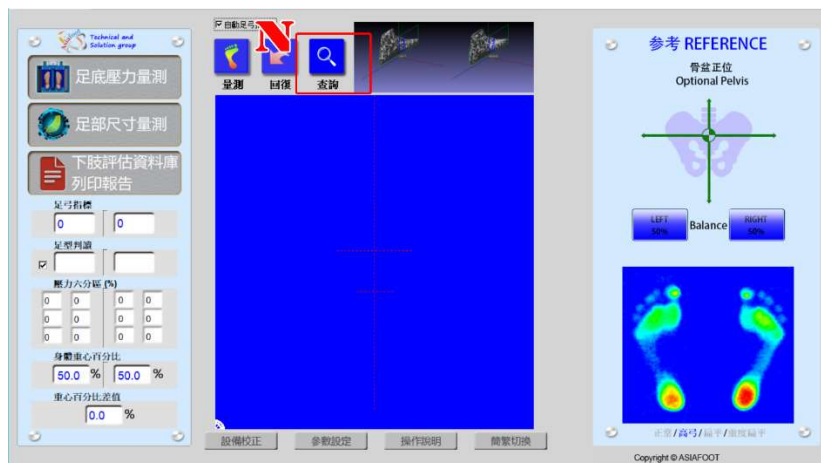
Technical and Solution group

足底壓力量測

足部尺寸量測

下肢評估資料庫 列印報告

足弓指標

0

0

足型判讀

壓力六分區 (%)

| 0 | 0 | 0 | 0 |
|---|---|---|---|
| 0 | 0 | 0 | 0 |
| 0 | 0 | 0 | 0 |

身體重心百分比

50.0 %

50.0 %

重心百分比差值

0.0 %

自動足弓

N

量測

回復

查詢

設備校正

參數設定

操作說明

簡繁切換

参考 REFERENCE

骨盆正位
Optional Pelvis

LEFT 50%

Balance

RIGHT 50%

正常 / 高弓 / 扁平 / 嚴重扁平

Copyright © ASIAFOOT